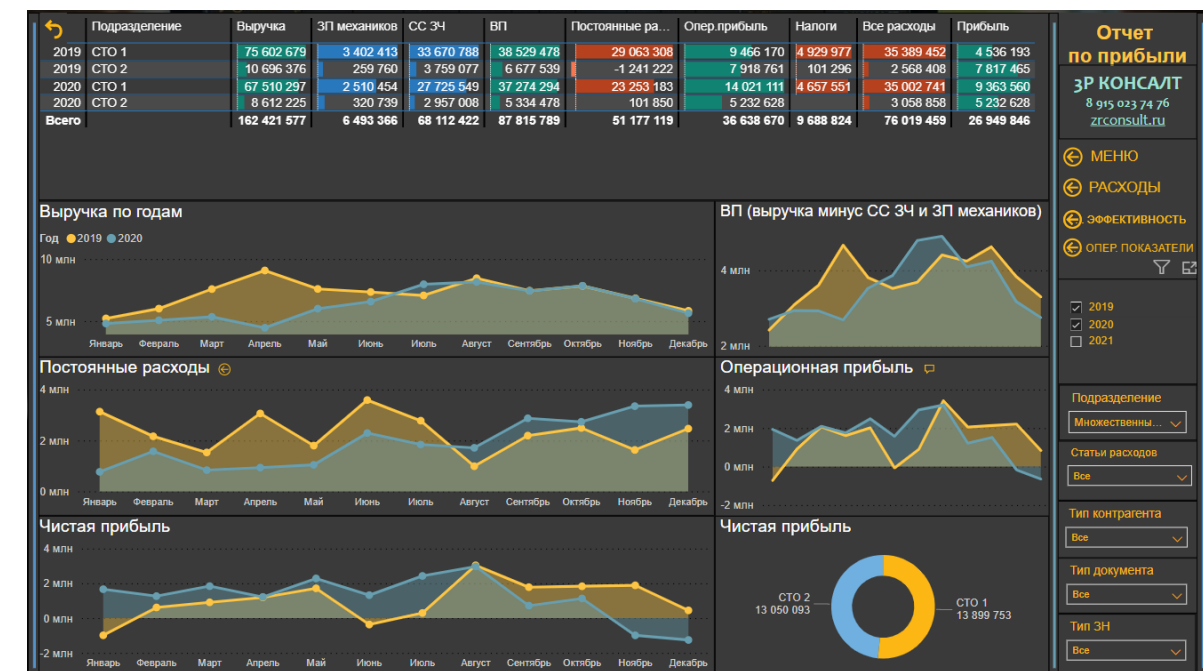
|  | Подразделение | Выручка | ЗП механиков | СС ЗЧ | ВП | Постоянные ра... | Опер.прибыль | Налоги | Все расходы | Прибыль |
|---|---|---|---|---|---|---|---|---|---|---|
| 2019 | СТО 1 | 75 602 679 | 3 402 413 | 33 670 788 | 38 529 478 | 29 063 308 | 9 466 170 | 4 929 977 | 35 389 452 | 4 536 193 |
| 2019 | СТО 2 | 10 696 376 | 259 760 | 3 759 077 | 6 677 539 | -1 241 222 | 7 918 761 | 101 296 | 2 568 408 | 7 817 465 |
| 2020 | СТО 1 | 67 510 297 | 2 510 454 | 27 725 549 | 37 274 294 | 23 253 183 | 14 021 111 | 4 657 551 | 35 002 741 | 9 363 560 |
| 2020 | СТО 2 | 8 612 225 | 320 739 | 2 957 008 | 5 334 478 | 101 850 | 5 232 628 |  | 3 058 858 | 5 232 628 |
| Всего |  | 162 421 577 | 6 493 366 | 68 112 422 | 87 815 789 | 51 177 119 | 36 638 670 | 9 688 824 | 76 019 459 | 26 949 846 |

Отчет по прибыли
3Р КОНСАЛТ
8 915 023 74 76
zrconsult.ru

МЕНЮ
РАСХОДЫ
ЭФФЕКТИВНОСТЬ
ОПЕР. ПОКАЗАТЕЛИ

2019
2020
2021

Подразделение
Множественны...
Статьи расходов
Все
Тип контрагента
Все
Тип документа
Все
Тип ЗН
Все

Выручка по годам
Год 2019 2020
10 млн
5 млн
Январь Февраль Март Апрель Май Июнь Июль Август Сентябрь Октябрь Ноябрь Декабрь

ВП (выручка минус СС ЗЧ и ЗП механиков)
4 млн
2 млн

Постоянные расходы
4 млн
2 млн
0 млн
Январь Февраль Март Апрель Май Июнь Июль Август Сентябрь Октябрь Ноябрь Декабрь

Операционная прибыль
4 млн
2 млн
0 млн
-2 млн

Чистая прибыль
4 млн
2 млн
0 млн
-2 млн
Январь Февраль Март Апрель Май Июнь Июль Август Сентябрь Октябрь Ноябрь Декабрь

Чистая прибыль
СТО 2
13 050 093
СТО 1
13 899 753